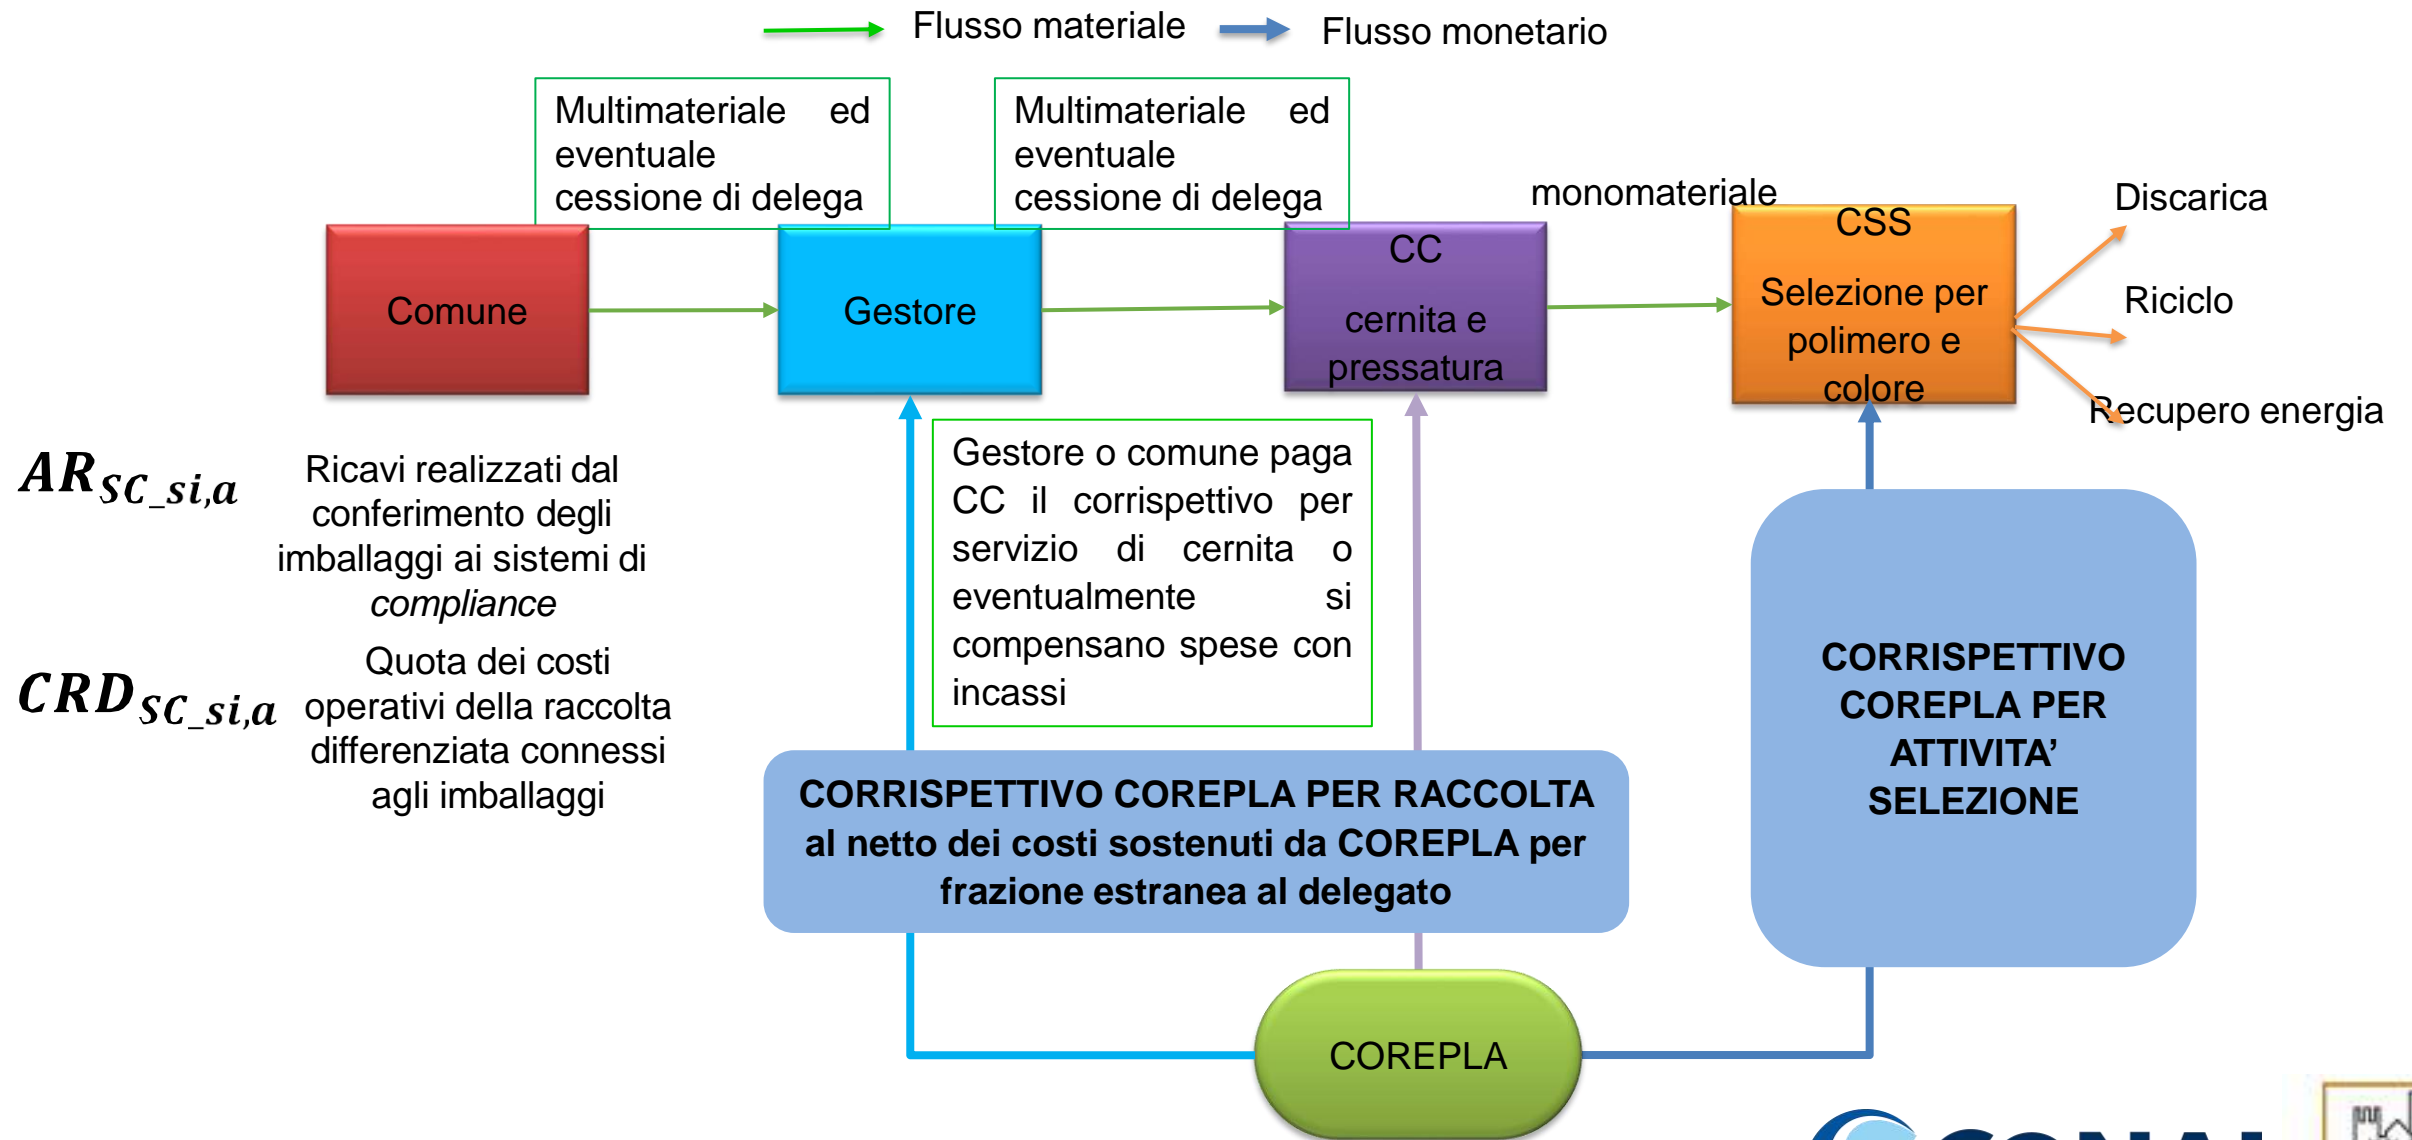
Flusso materiale Flusso monetario

Multimateriale ed eventuale cessione di delega

Multimateriale ed eventuale cessione di delega

monomateriale

Comune

Gestore

CC

cernita e pressatura

CSS

Selezione per polimero e colore

Discarica

Riciclo

Recupero energia

$AR_{SC\_si,a}$ Ricavi realizzati dal conferimento degli imballaggi ai sistemi di *compliance*

$CRD_{SC\_si,a}$ Quota dei costi operativi della raccolta differenziata connessi agli imballaggi

Gestore o comune paga CC il corrispettivo per servizio di cernita o eventualmente si compensano spese con incassi

CORRISPETTIVO COREPLA PER RACCOLTA al netto dei costi sostenuti da COREPLA per frazione estranea al delegato

CORRISPETTIVO COREPLA PER ATTIVITA' SELEZIONE

COREPLA